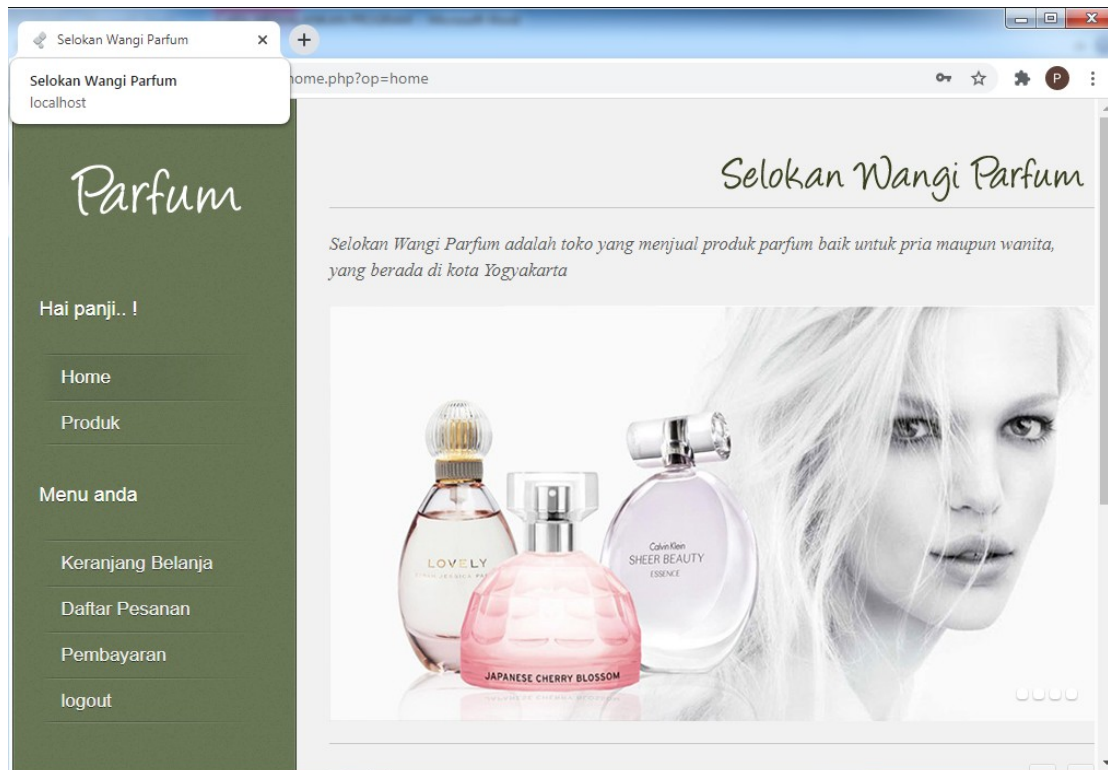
Selokan Wangi Parfum

Selokan Wangi Parfum
localhost

home.php?op=home

Parfum

Hai panji.. !

Home

Produk

Menu anda

Keranjang Belanja

Daftar Pesanan

Pembayaran

logout

Selokan Wangi Parfum

Selokan Wangi Parfum adalah toko yang menjual produk parfum baik untuk pria maupun wanita, yang berada di kota Yogyakarta

LOVELY

Calvin Klein
SHEER BEAUTY
ESSENCE

JAPANESE CHERRY BLOSSOM